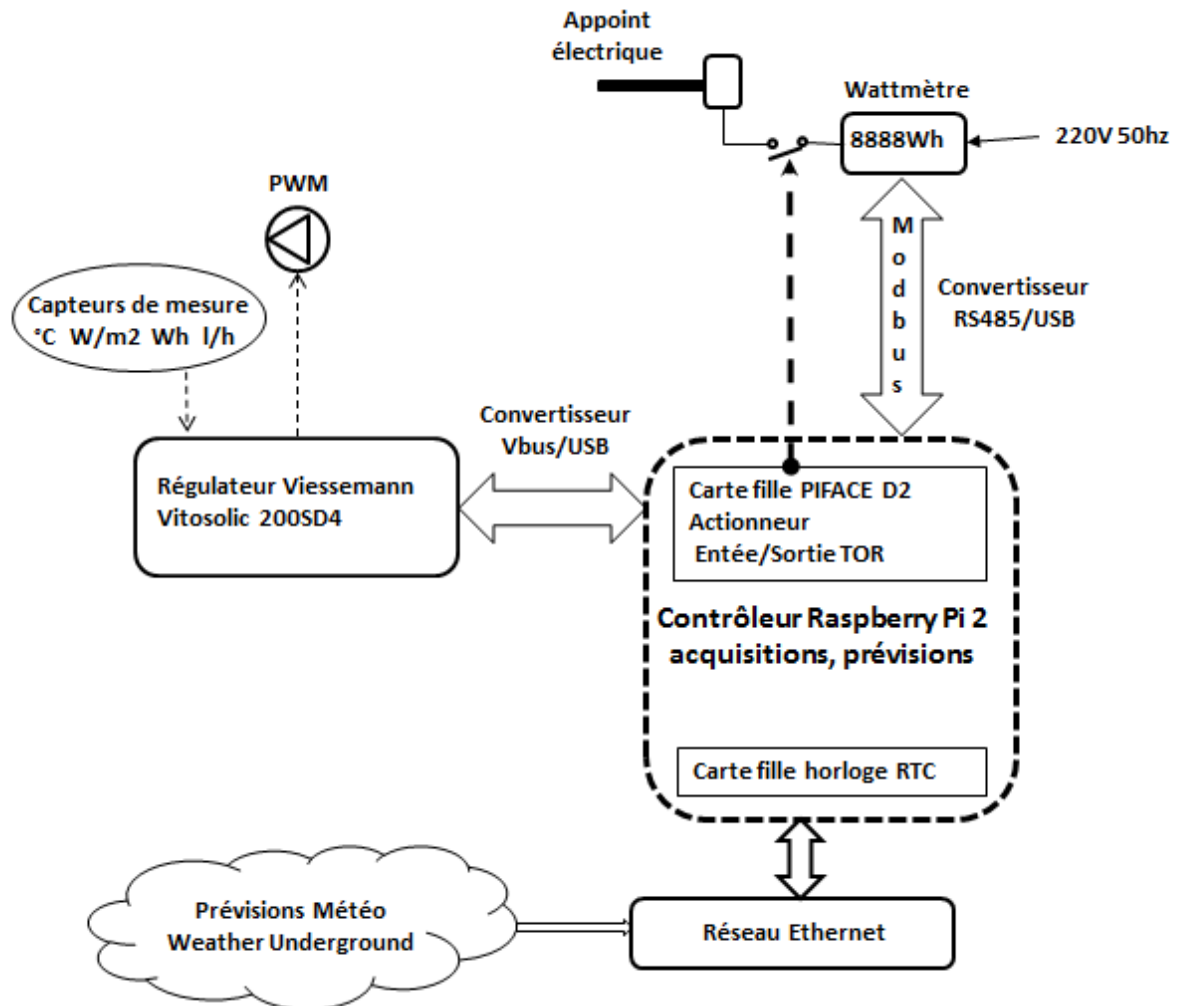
Appoint électrique

Wattmètre

8888Wh

220V 50hz

PWM

Capteurs de mesure
°C W/m2 Wh l/h

Modbus

Convertisseur RS485/USB

Convertisseur Vbus/USB

Régulateur Viessemann Vitosolic 200SD4

Carte fille PIFACE D2
Actionneur
Entée/Sortie TOR

Contrôleur Raspberry Pi 2
acquisitions, prévisions

Carte fille horloge RTC

Prévisions Météo
Weather Underground

Réseau Ethernet